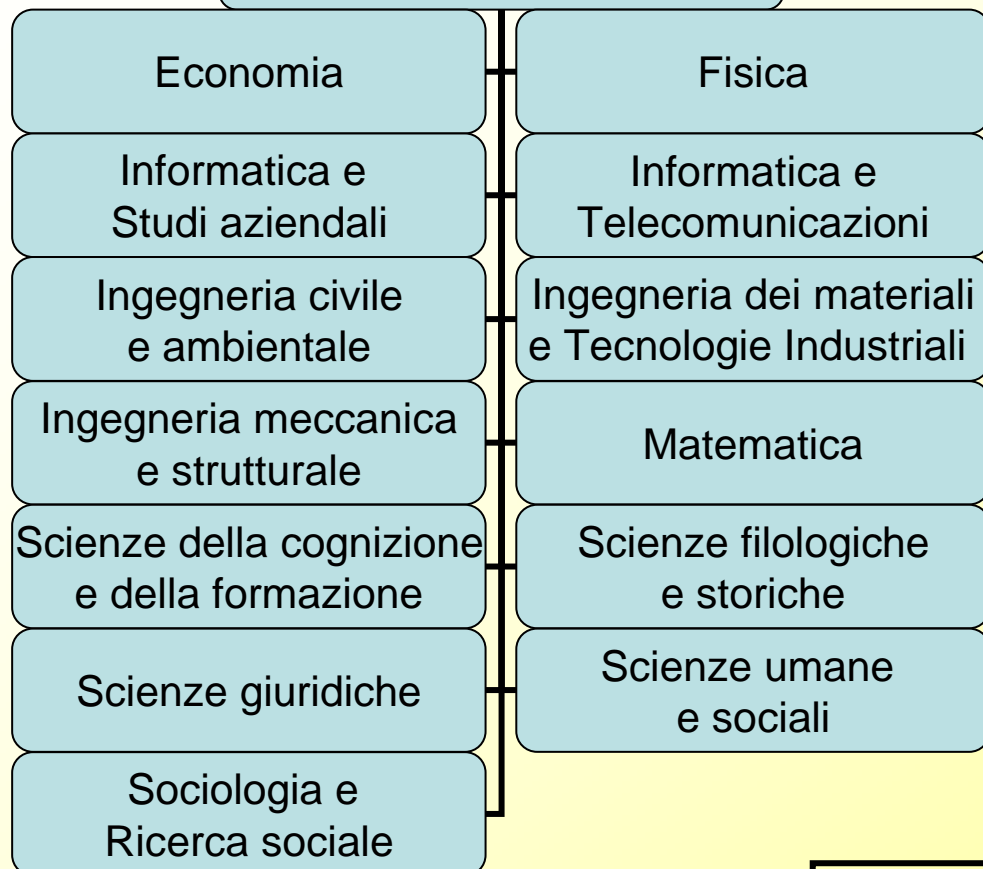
Economia

Fisica

Informatica e Studi aziendali

Informatica e Telecomunicazioni

Ingegneria civile e ambientale

Ingegneria dei materiali e Tecnologie Industriali

Ingegneria meccanica e strutturale

Matematica

Scienze della cognizione e della formazione

Scienze filologiche e storiche

Scienze giuridiche

Scienze umane e sociali

Sociologia e Ricerca sociale